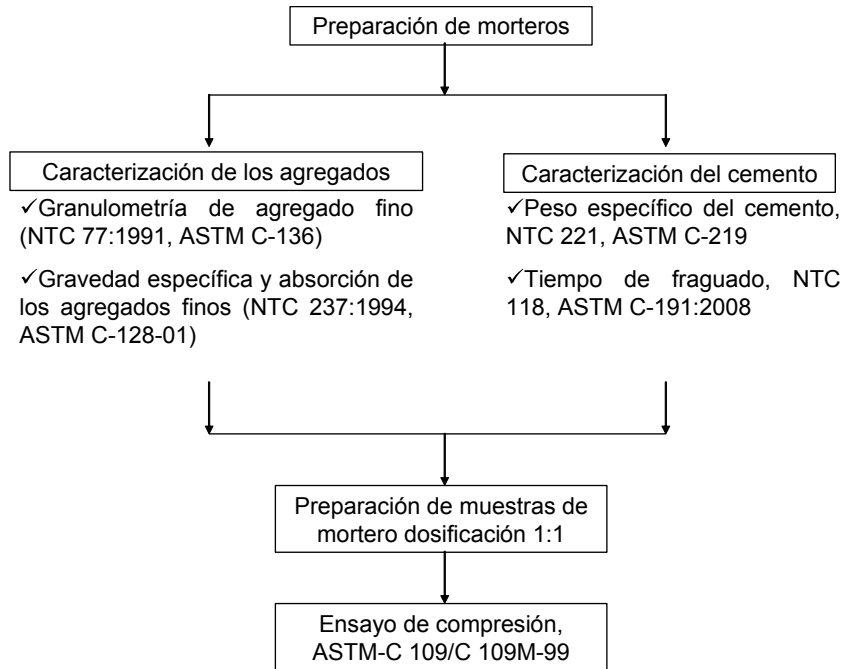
Preparación de morteros

Caracterización de los agregados

✓Granulometría de agregado fino (NTC 77:1991, ASTM C-136)

✓Gravedad específica y absorción de los agregados finos (NTC 237:1994, ASTM C-128-01)

Caracterización del cemento

✓Peso específico del cemento, NTC 221, ASTM C-219

✓Tiempo de fraguado, NTC 118, ASTM C-191:2008

Preparación de muestras de mortero dosificación 1:1

Ensayo de compresión, ASTM-C 109/C 109M-99